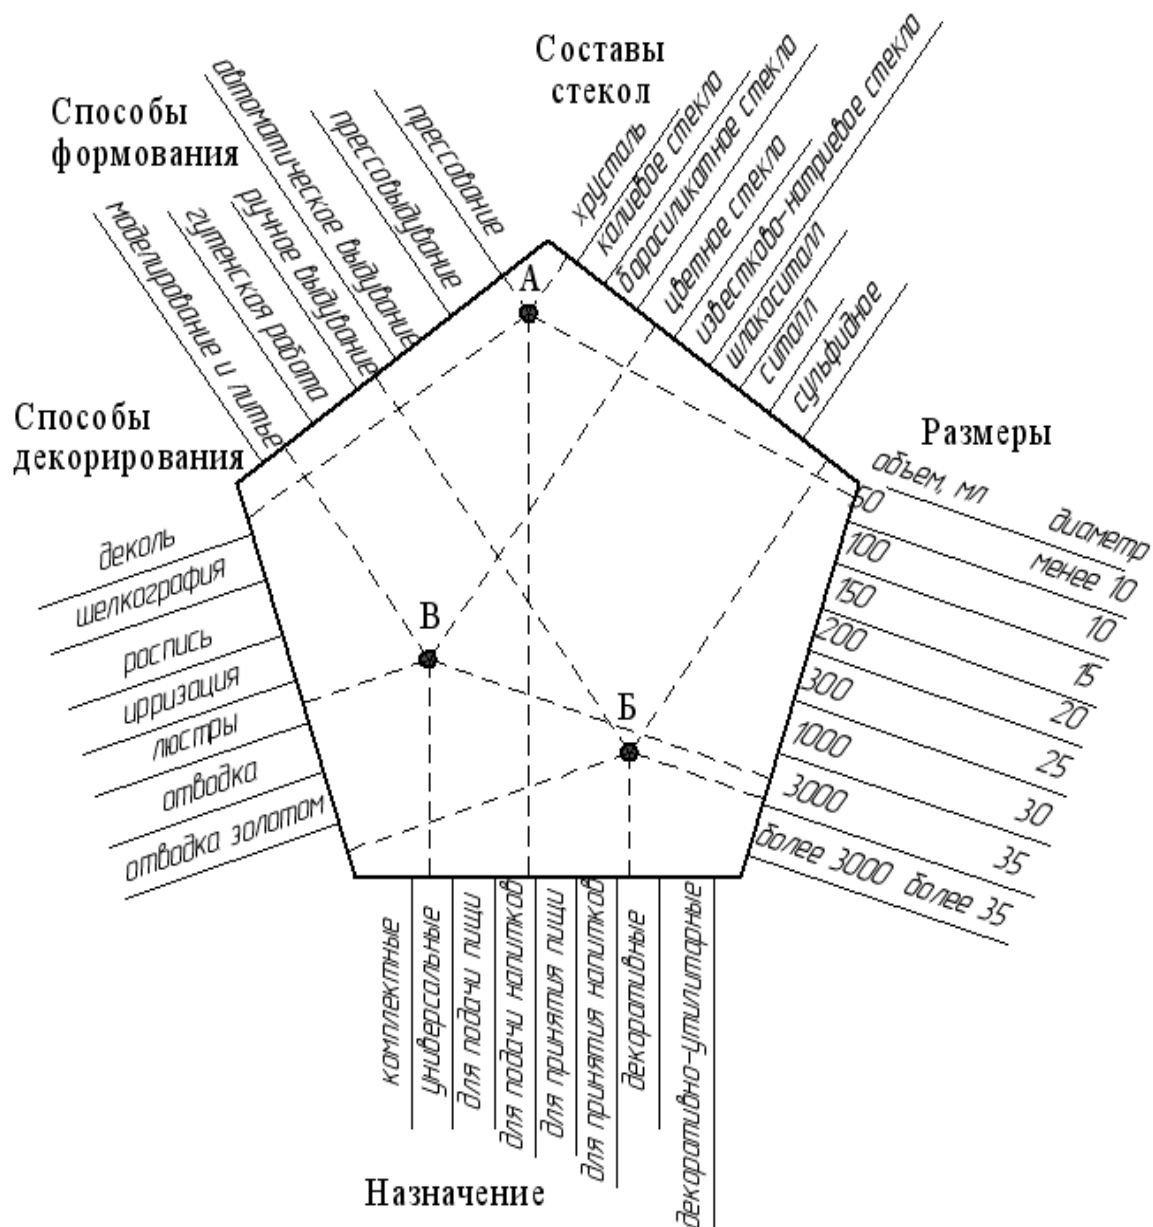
Составы стекол

хрусталь
калиевое стекло
боросиликатное стекло
цветное стекло
известково-натриевое стекло
шлакоситалл
ситалл
сульфидное

Способы формования

прессование
прессовыдувание
автоматическое выдувание
ручное выдувание
гутенская работа
моделирование и литье

Размеры

объем, мл
50
100
150
200
300
1000
3000
более 3000

диаметр
менее 10
10
15
20
25
30
35
более 35

Способы декорирования

деколь
шелкография
роспись
ирризация
люстры
отводка
отводка золотом

А
В
Б

комплектные
универсальные
для подачи пищи
для подачи напитков
для принятия пищи
для принятия напитков
декоративные
декоративно-утилитарные

Назначение